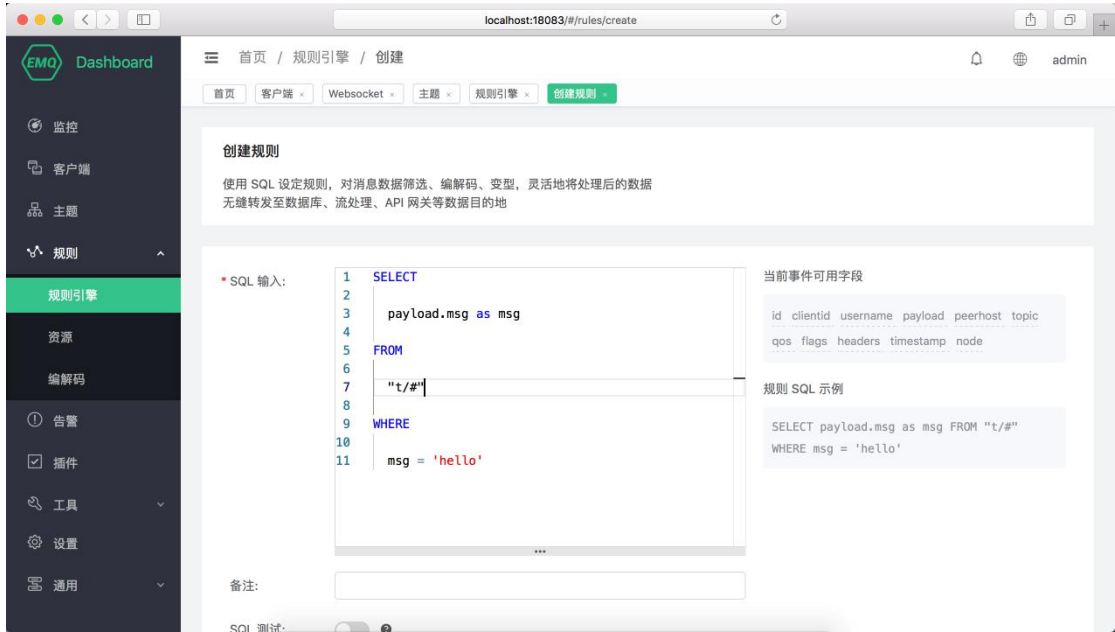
localhost:18083/#/rules/create

EMQ Dashboard

首页 / 规则引擎 / 创建

admin

首页 客户端 × Websocket × 主题 × 规则引擎 × 创建规则 ×

监控
客户端
主题
规则
规则引擎
资源
编解码
告警
插件
工具
设置
通用

创建规则

使用 SQL 设定规则，对消息数据筛选、编解码、变型，灵活地将处理后的数据无缝转发至数据库、流处理、API 网关等数据目的地

* SQL 输入:

1 SELECT
2
3 payload.msg as msg
4
5 FROM
6
7 "t/#"
8
9 WHERE
10
11 msg = 'hello'

当前事件可用字段

id clientid username payload peerhost topic qos flags headers timestamp node

规则 SQL 示例

SELECT payload.msg as msg FROM "t/#" WHERE msg = 'hello'

备注:

SQL 测试: